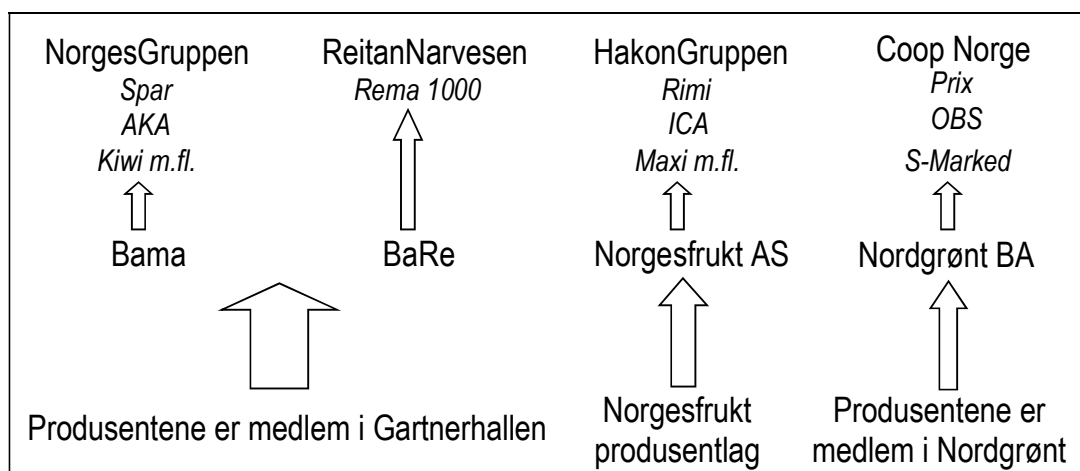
NorgesGruppen
*Spar*
*AKA*
*Kiwi m.fl.*

Bama

ReitanNarvesen
*Rema 1000*

BaRe

HakonGruppen
*Rimi*
*ICA*
*Maxi m.fl.*

Norgesfrukt AS

Coop Norge
*Prix*
*OBS*
*S-Marked*

Nordgrønt BA

Produsentene er medlem i Gartnerhallen

Norgesfrukt produsentlag

Produsentene er medlem i Nordgrønt